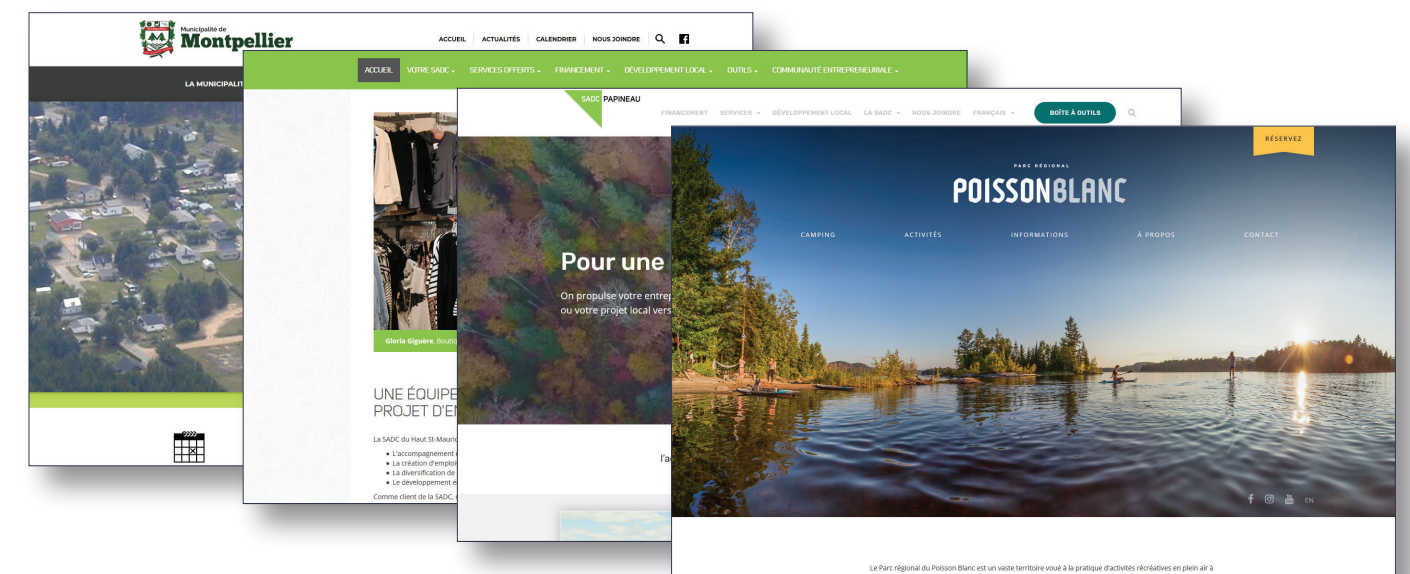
Municipalité de
Montpellier

ACCUEIL | ACTUALITÉS | CALENDRIER | NOUS JOINDRE

LA MUNICIPALIT

ACCUEIL VOTRE SADC SERVICES OFFERTS FINANCEMENT DÉVELOPPEMENT LOCAL OUTILS COMMUNAUTÉ ENTREPRENEURIALE

Gloria Giguère, Boutiq

UNE ÉQUIPE
PROJET D'EN

La SADC du Haut St-Mauric

L'accompagnement
La création d'emploi
La diversification de
Le développement é

Comme client de la SADC,

SADC PAPINEAU

FINANCEMENT SERVICES DÉVELOPPEMENT LOCAL LA SADC NOUS JOINDRE FRANÇAIS

BOÎTE À OUTILS

Pour une

On propulse votre entrep
ou votre projet local vers

l'ac

RÉSERVEZ

PARC RÉGIONAL
POISSONBLANC

CAMPING ACTIVITÉS INFORMATIONS À PROPOS CONTACT

EN

Le Parc régional du Poisson Blanc est un vaste territoire voué à la pratique d'activités récréatives en plein air à